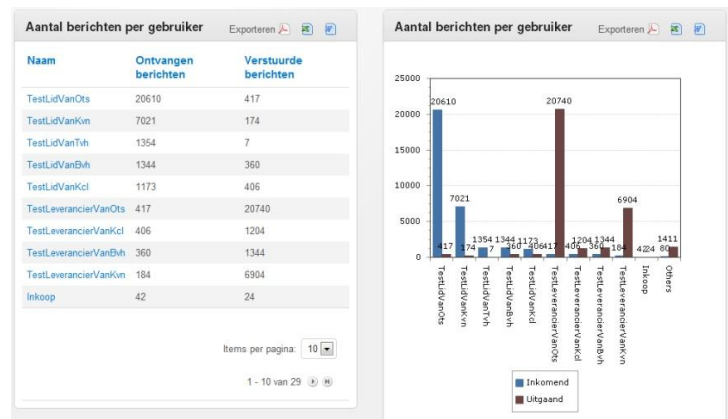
Aantal berichten per gebruiker

Exporteren

| Naam | Ontvangen berichten | Verstuurde berichten |
|---|---|---|
| TestLidVanOts | 20610 | 417 |
| TestLidVanKvn | 7021 | 174 |
| TestLidVanTvh | 1354 | 7 |
| TestLidVanBvh | 1344 | 360 |
| TestLidVanKcl | 1173 | 406 |
| TestLeverancierVanOts | 417 | 20740 |
| TestLeverancierVanKcl | 406 | 1204 |
| TestLeverancierVanBvh | 360 | 1344 |
| TestLeverancierVanKvn | 184 | 6904 |
| Inkoop | 42 | 24 |

Items per pagina: 10

1 - 10 van 29

Aantal berichten per gebruiker

Exporteren

25000
20000
15000
10000
5000
0

20610 417 7021 174 1354 7 1344 360 1173 406 417 20740 406 1204 360 1344 184 6904 42 24 80 1411

TestLidVanOts
TestLidVanKvn
TestLidVanTvh
TestLidVanBvh
TestLidVanKcl
TestLeverancierVanOts
TestLeverancierVanKcl
TestLeverancierVanBvh
TestLeverancierVanKvn
Inkoop
Others

Inkomend
Uitgaand